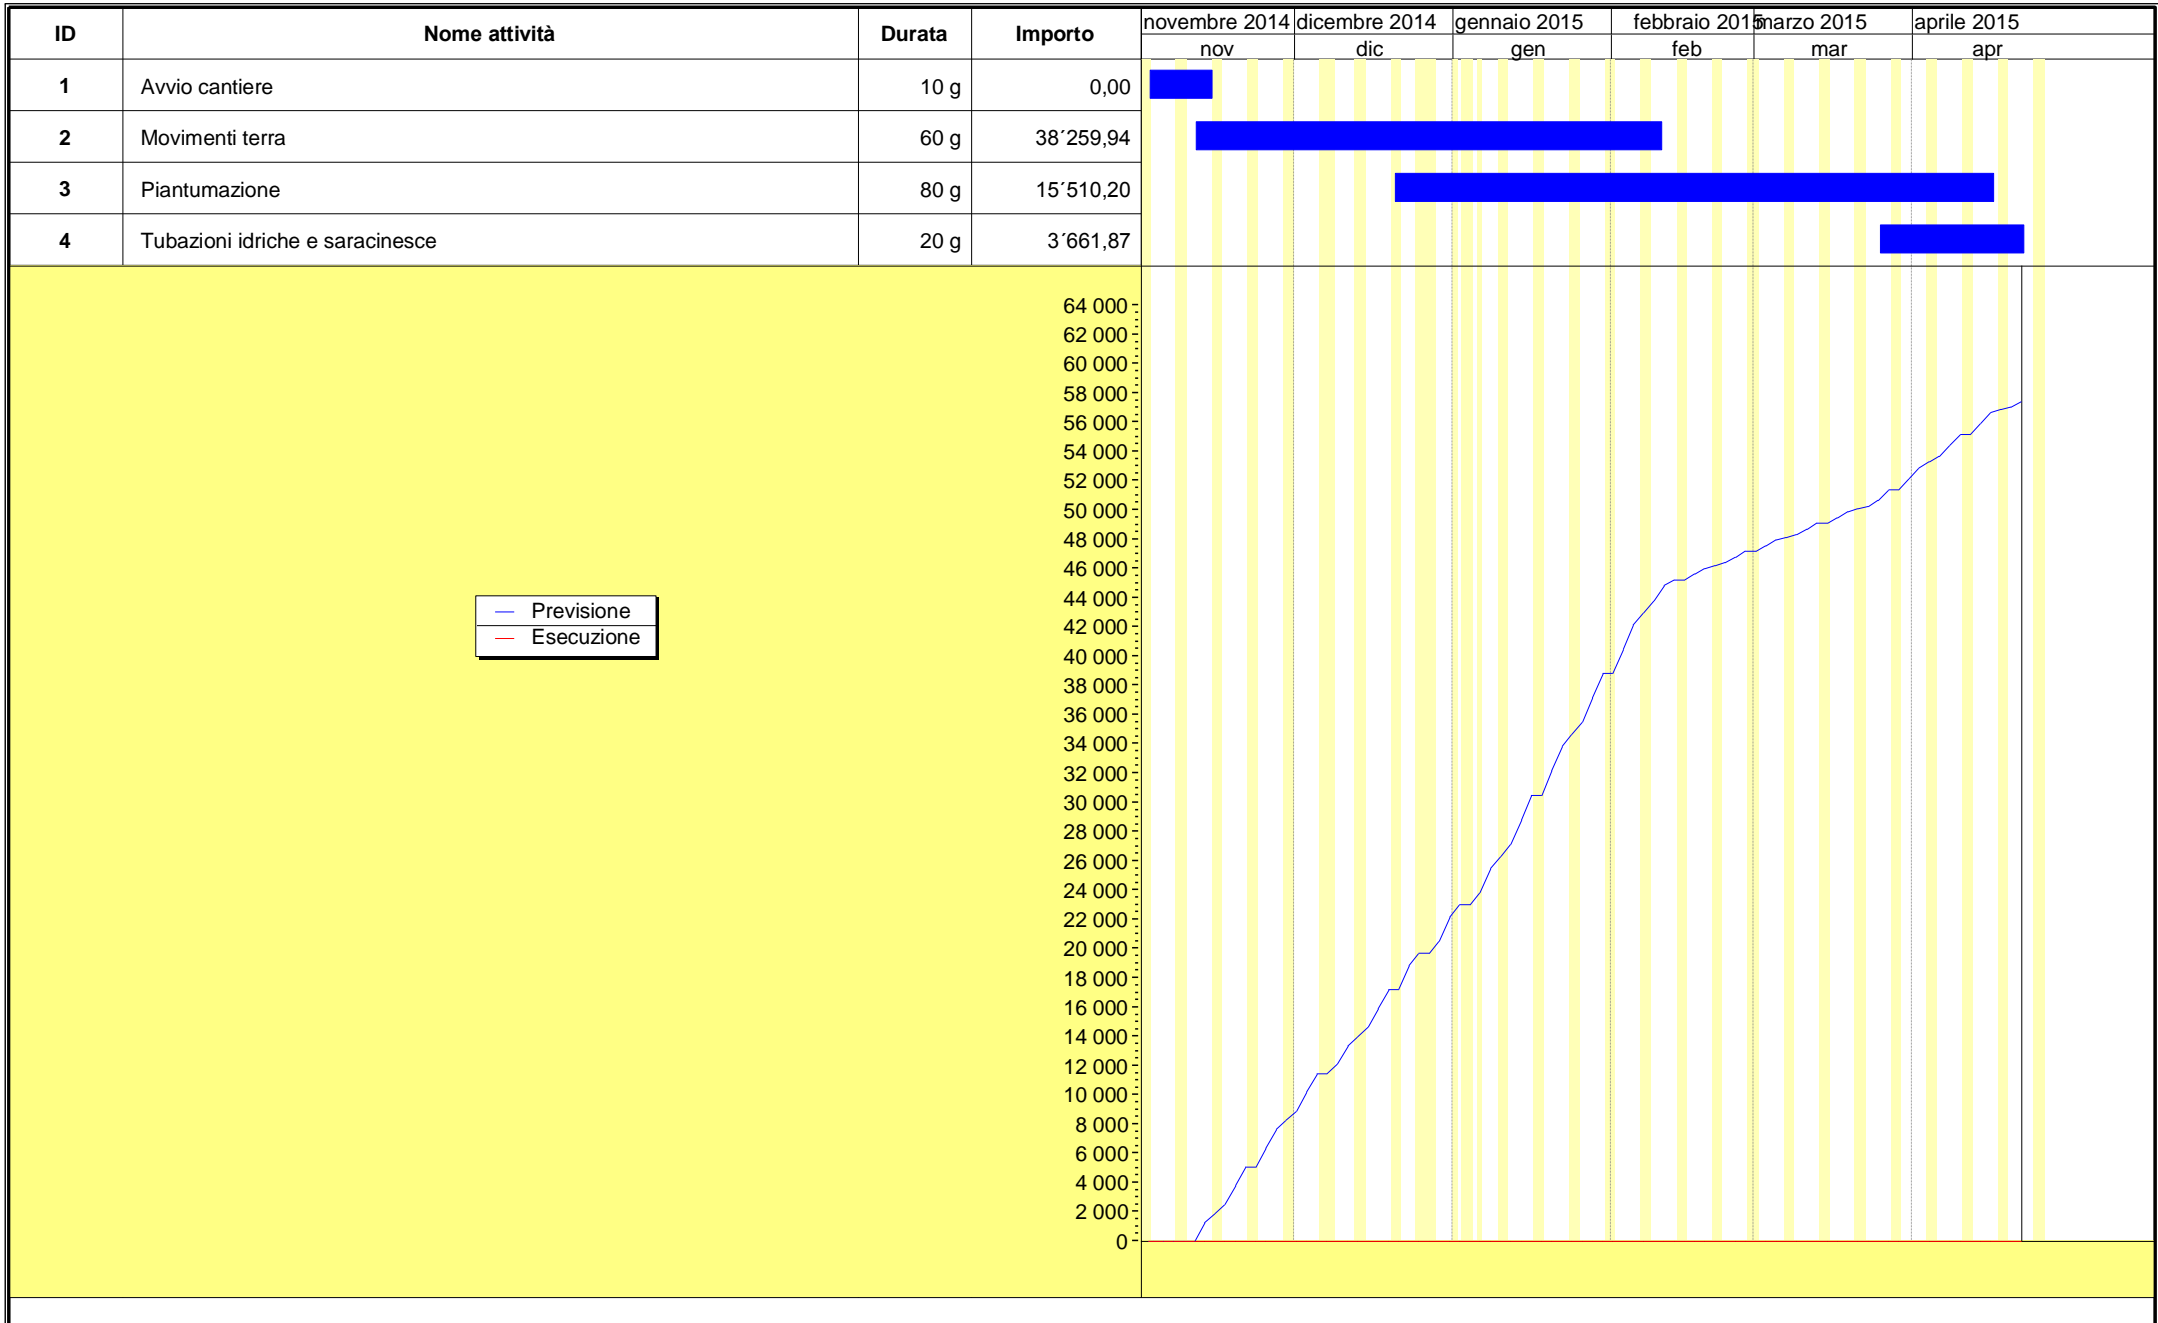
| ID | Nome attività | Durata | Importo |
|---|---|---|---|
| 1 | Avvio cantiere | 10 g | 0,00 |
| 2 | Movimenti terra | 60 g | 38´259,94 |
| 3 | Piantumazione | 80 g | 15´510,20 |
| 4 | Tubazioni idriche e saracinesce | 20 g | 3´661,87 |

novembre 2014 dicembre 2014 gennaio 2015 febbraio 2015 marzo 2015 aprile 2015
nov dic gen feb mar apr

64 000
62 000
60 000
58 000
56 000
54 000
52 000
50 000
48 000
46 000
44 000
42 000
40 000
38 000
36 000
34 000
32 000
30 000
28 000
26 000
24 000
22 000
20 000
18 000
16 000
14 000
12 000
10 000
8 000
6 000
4 000
2 000
0

Previsione
Esecuzione